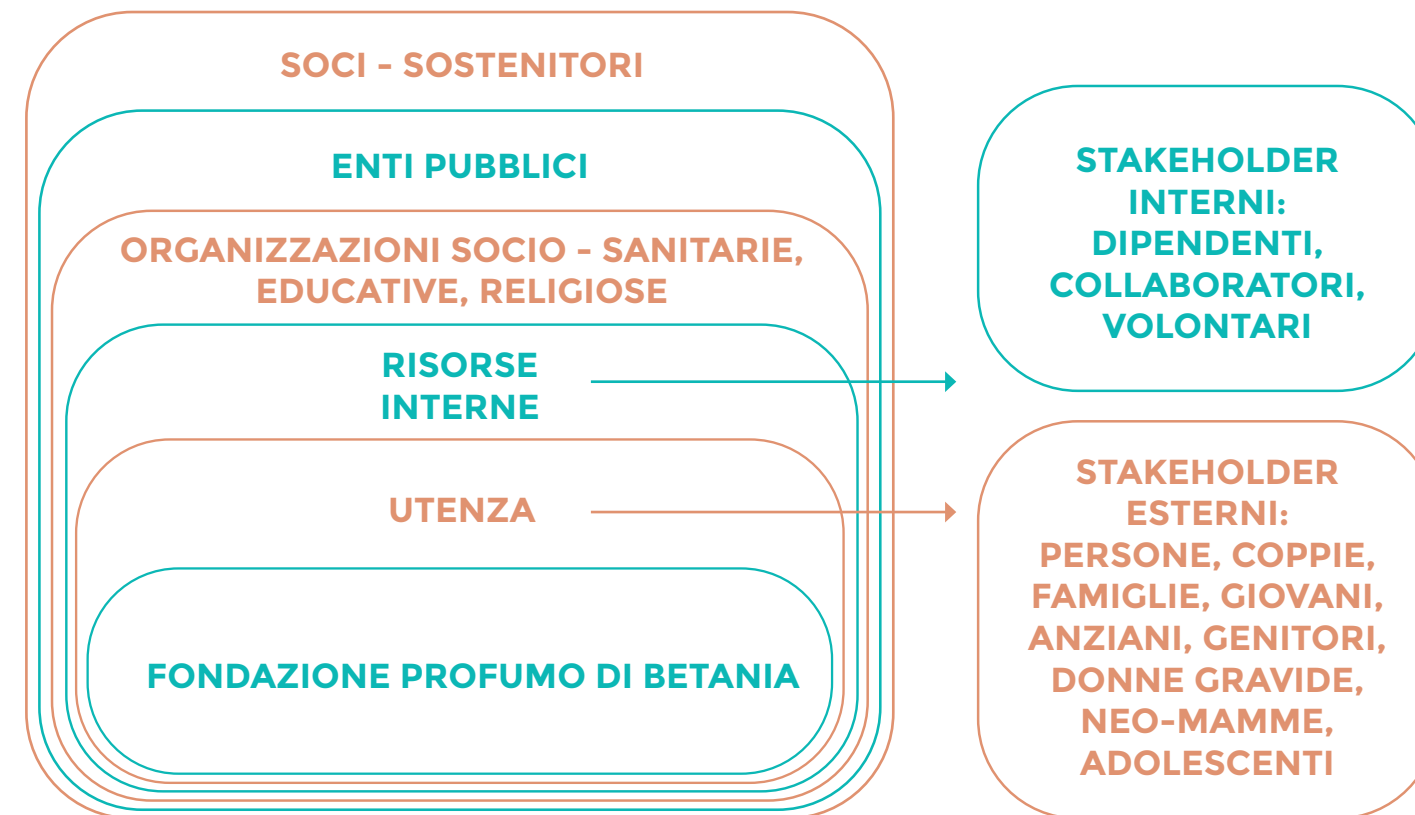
SOCI - SOSTENITORI

ENTI PUBBLICI

ORGANIZZAZIONI SOCIO - SANITARIE, EDUCATIVE, RELIGIOSE

RISORSE INTERNE

UTENZA

FONDAZIONE PROFUMO DI BETANIA

STAKEHOLDER INTERNI: DIPENDENTI, COLLABORATORI, VOLONTARI

STAKEHOLDER ESTERNI: PERSONE, COPPIE, FAMIGLIE, GIOVANI, ANZIANI, GENITORI, DONNE GRAVIDE, NEO-MAMME, ADOLESCENTI